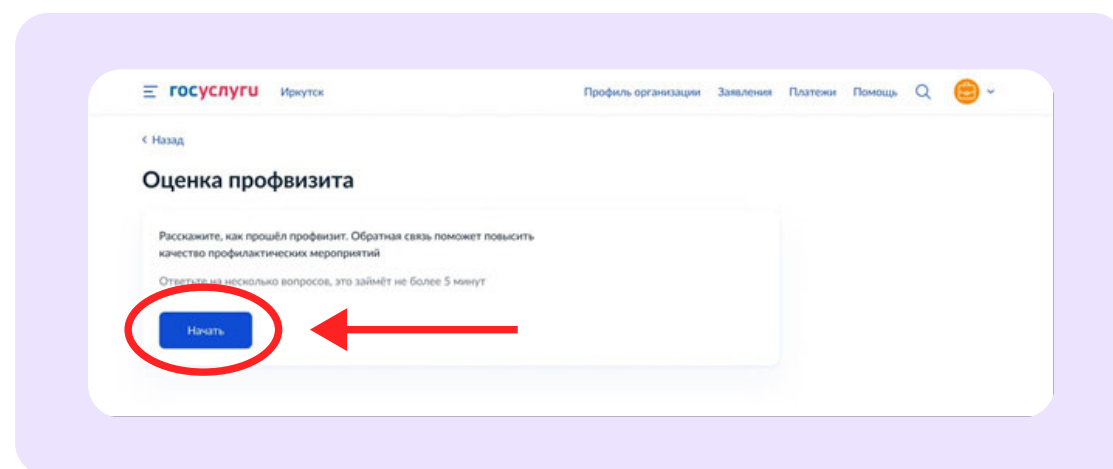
госуслуги Иркутск

Профиль организации Заявления Платежи Помощь

< Назад

Оценка профвизита

Расскажите, как прошёл профвизит. Обратная связь поможет повысить качество профилактических мероприятий

Ответьте на несколько вопросов, это займёт не более 5 минут

Начать